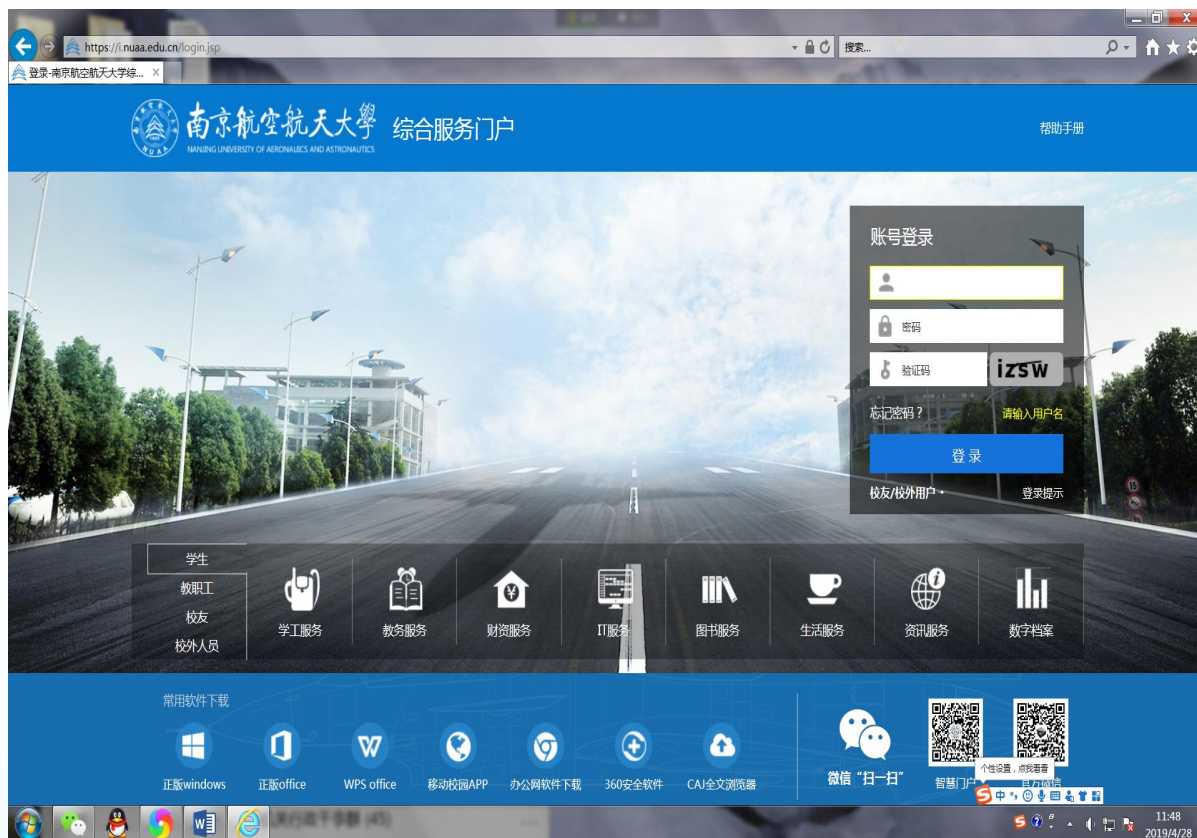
https://i.nuaa.edu.cn/login.jsp
搜索...
登录-南京航空航天大学综...

南京航空航天大學
NANJING UNIVERSITY OF AERONAUTICS AND ASTRONAUTICS
综合服务门户
帮助手册

账号登录
密码
验证码
izsw
忘记密码？
请输入用户名
登录
校友/校外用户 ›
登录提示

学生
教职工
校友
校外人员

学工服务
教务服务
财资服务
IT服务
图书服务
生活服务
资讯服务
数字档案

常用软件下载
正版windows
正版office
WPS office
移动校园APP
办公网软件下载
360安全软件
CAJ全文浏览器
微信"扫一扫"
智慧门户
个性设置，点我看看
官方微信

11:48
2019/4/28